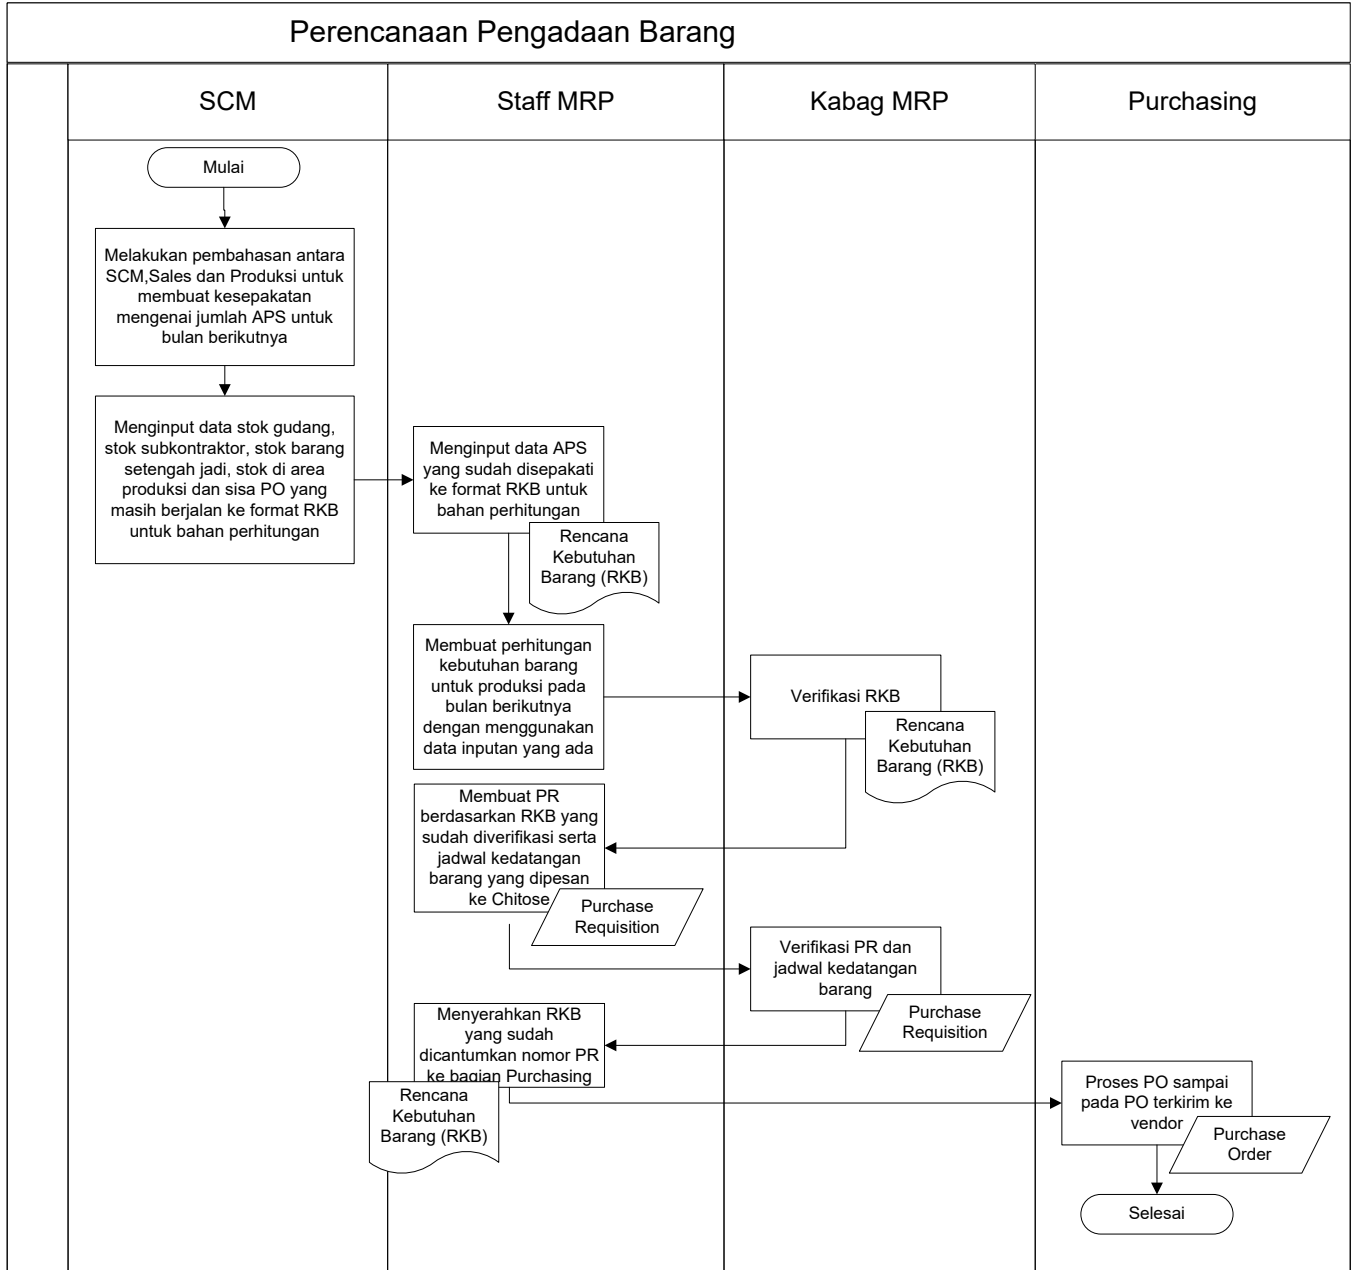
Perencanaan Pengadaan Barang

SCM

Staff MRP

Kabag MRP

Purchasing

Mulai

Melakukan pembahasan antara SCM,Sales dan Produksi untuk membuat kesepakatan mengenai jumlah APS untuk bulan berikutnya

Menginput data stok gudang, stok subkontraktor, stok barang setengah jadi, stok di area produksi dan sisa PO yang masih berjalan ke format RKB untuk bahan perhitungan

Menginput data APS yang sudah disepakati ke format RKB untuk bahan perhitungan

Rencana Kebutuhan Barang (RKB)

Membuat perhitungan kebutuhan barang untuk produksi pada bulan berikutnya dengan menggunakan data inputan yang ada

Verifikasi RKB

Rencana Kebutuhan Barang (RKB)

Membuat PR berdasarkan RKB yang sudah diverifikasi serta jadwal kedatangan barang yang dipesan ke Chitose

Purchase Requisition

Verifikasi PR dan jadwal kedatangan barang

Purchase Requisition

Menyerahkan RKB yang sudah dicantumkan nomor PR ke bagian Purchasing

Rencana Kebutuhan Barang (RKB)

Proses PO sampai pada PO terkirim ke vendor

Purchase Order

Selesai